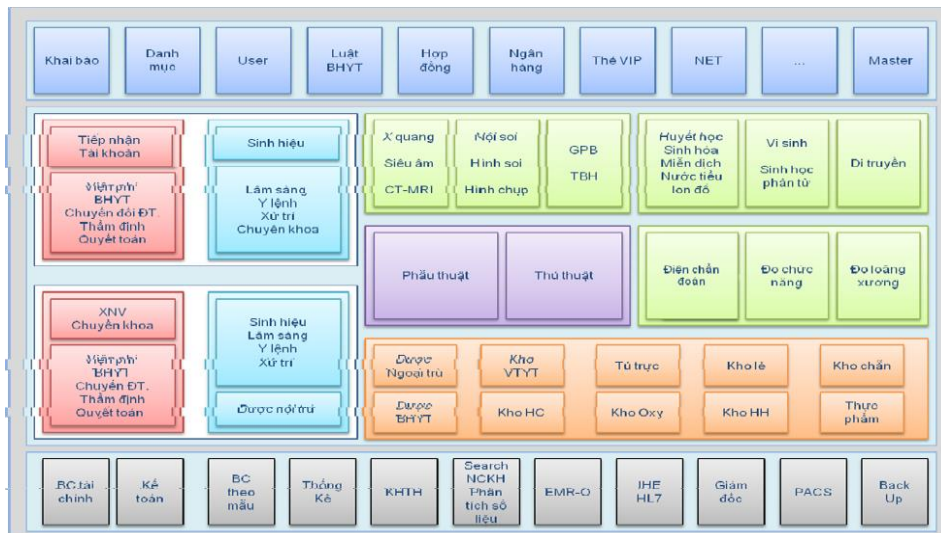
Khai báo
Danh mục
User
Luật BHYT
Hợp đồng
Ngân hàng
Thẻ VIP
NET
...
Master

Tiếp nhận
Tài khoản

Viện phí
BHYT
Chuyển đổi ĐT.
Thẩm định
Quyết toán

Sinh hiệu

Lâm sàng
Y lệnh
Xử trí
Chuyên khoa

X quang
Siêu âm
CT-MRI

Nội soi
Hình soi
Hình chụp

GPB
TBH

Huyết học
Sinh hóa
Miễn dịch
Nước tiểu
Ion đồ

Vi sinh
Sinh học phân tử

Di truyền

Phẫu thuật
Thủ thuật

Điện chẩn đoán
Đo chức năng
Đo loãng xương

XNV
Chuyên khoa

Viện phí
BHYT
Chuyển ĐT.
Thẩm định
Quyết toán

Sinh hiệu
Lâm sàng
Y lệnh
Xử trí

Dược nội trú

Dược
Ngoại trú

Kho
VTYT

Tủ trực
Kho lẻ
Kho chẵn

Dược
BHYT

Kho HC
Kho Oxy
Kho HH
Thực phẩm

BC tài chính
Kế toán
BC theo mẫu
Thống Kê
KHTH
Search NCKH Phân tích số liệu
EMR-O
IHE HL7
Giám đốc
PACS
Back Up